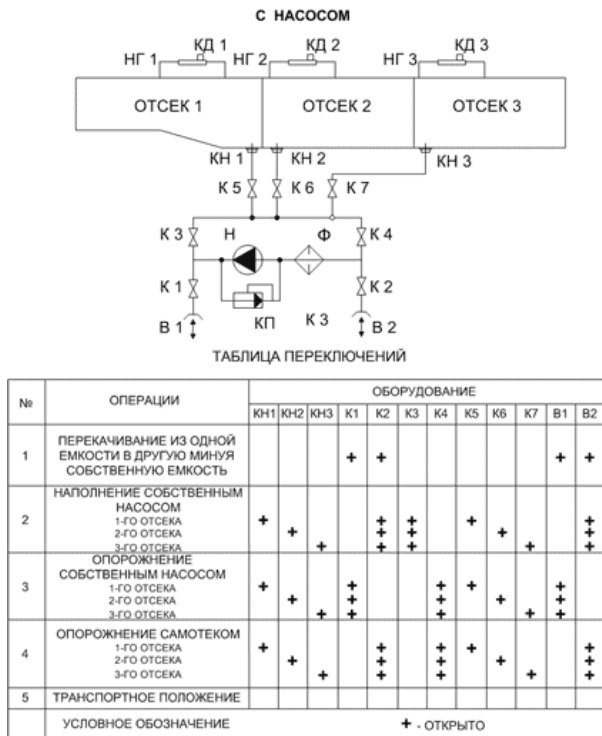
С НАСОСОМ

НГ 1 КД 1 НГ 2 КД 2 НГ 3 КД 3

ОТСЕК 1 ОТСЕК 2 ОТСЕК 3

КН 1 КН 2 КН 3

К 5 К 6 К 7

К 3 Н Ф К 4

К 1 К 2

КП К 3

В 1 В 2

ТАБЛИЦА ПЕРЕКЛЮЧЕНИЙ

| № | ОПЕРАЦИИ | КН1 | КН2 | КН3 | К1 | К2 | К3 | К4 | К5 | К6 | К7 | В1 | В2 |
|---|---|---|---|---|---|---|---|---|---|---|---|---|---|
| 1 | ПЕРЕКАЧИВАНИЕ ИЗ ОДНОЙ ЕМКОСТИ В ДРУГУЮ МИНУЯ СОБСТВЕННУЮ ЕМКОСТЬ | | | | + | + | | | | | | + | + |
| 2 | НАПОЛНЕНИЕ СОБСТВЕННЫМ НАСОСОМ 1-ГО ОТСЕКА 2-ГО ОТСЕКА 3-ГО ОТСЕКА | + | + | + | | + + + | + + + | | + | + | + | | + + + |
| 3 | ОПОРОЖНЕНИЕ СОБСТВЕННЫМ НАСОСОМ 1-ГО ОТСЕКА 2-ГО ОТСЕКА 3-ГО ОТСЕКА | + | + | + | + + + | | | + + + | + | + | + | + + + | |
| 4 | ОПОРОЖНЕНИЕ САМОТЕКОМ 1-ГО ОТСЕКА 2-ГО ОТСЕКА 3-ГО ОТСЕКА | + | + | + | | + + + | | + + + | + | + | + | | + + + |
| 5 | ТРАНСПОРТНОЕ ПОЛОЖЕНИЕ | | | | | | | | | | | | |
| | УСЛОВНОЕ ОБОЗНАЧЕНИЕ | + - ОТКРЫТО | | | | | | | | | | | |